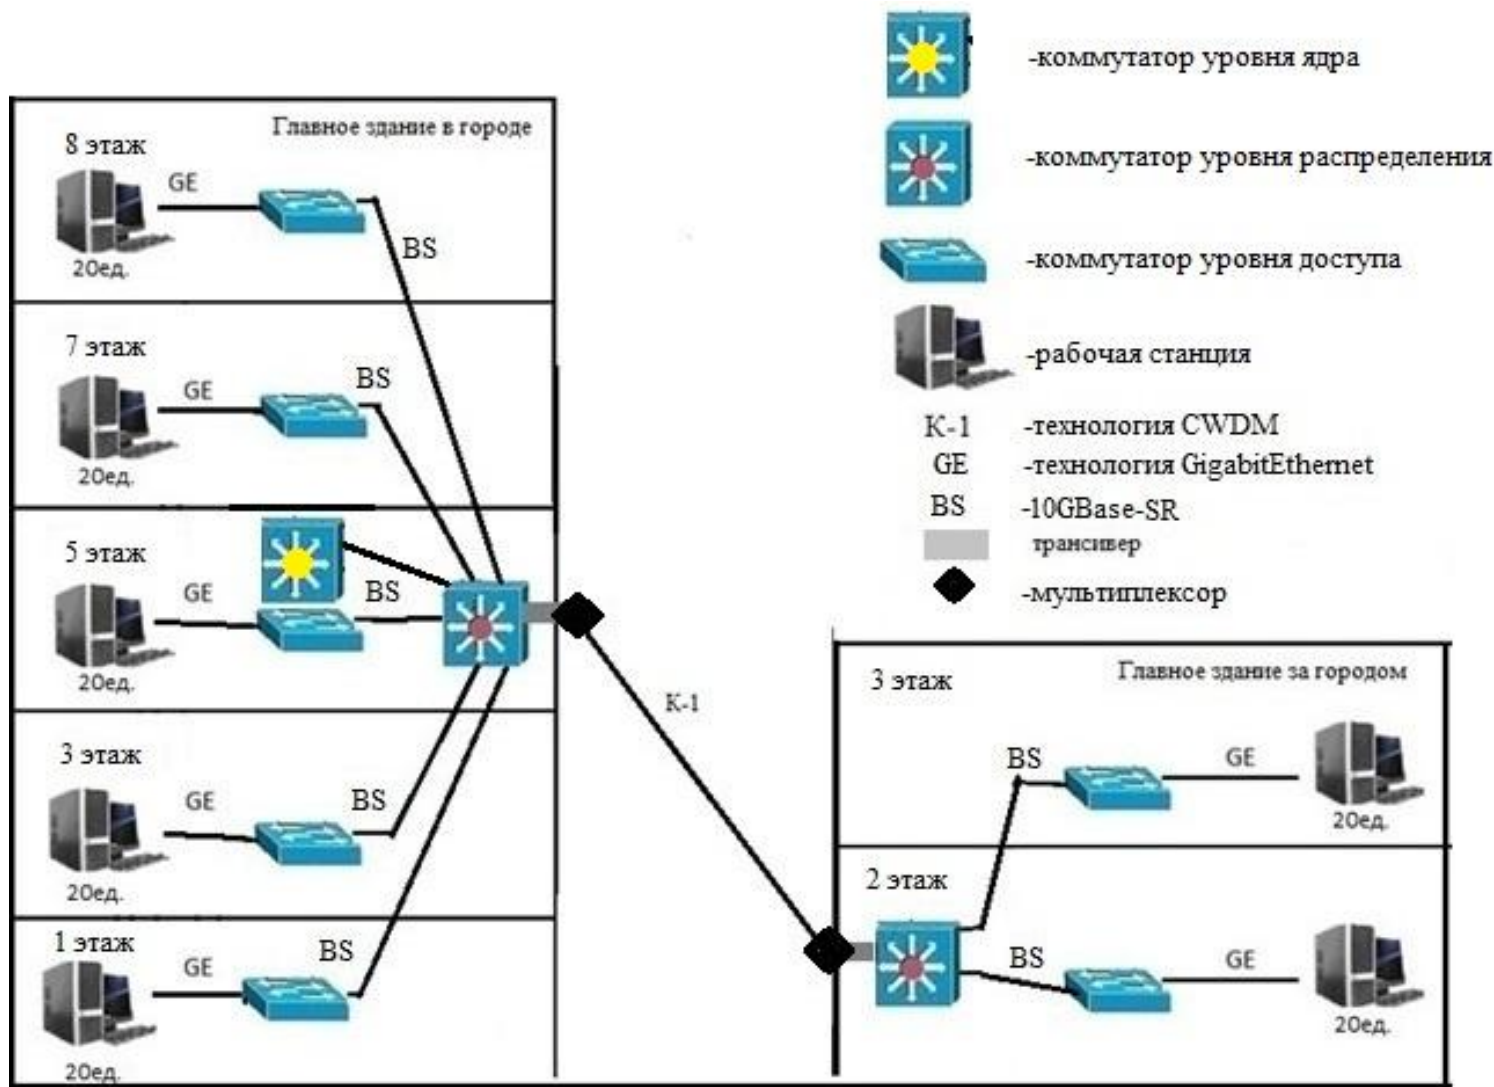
-коммутатор уровня ядра

-коммутатор уровня распределения

-коммутатор уровня доступа

-рабочая станция

К-1 -технология CWDM

GE -технология GigabitEthernet

BS -10GBase-SR

трансивер

-мультиплексор

Главное здание в городе

8 этаж
GE
BS
20ед.

7 этаж
GE
BS
20ед.

5 этаж
GE
BS
20ед.

3 этаж
GE
BS
20ед.

1 этаж
GE
BS
20ед.

К-1

Главное здание за городом

3 этаж
BS
GE
20ед.

2 этаж
BS
GE
20ед.